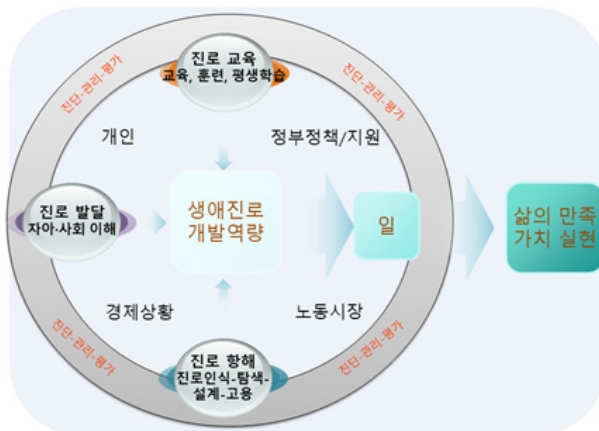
진로 교육
교육, 훈련, 평생학습

진단-관리-평가

진단-관리-평가

개인

정부정책/지원

진로 발달
자아·사회 이해

생애진로
개발역량

일

삶의 만족
가치 실현

경제상황

노동시장

진단-관리-평가

진단-관리-평가

진로 항해
진로인식-탐색-설계-고용